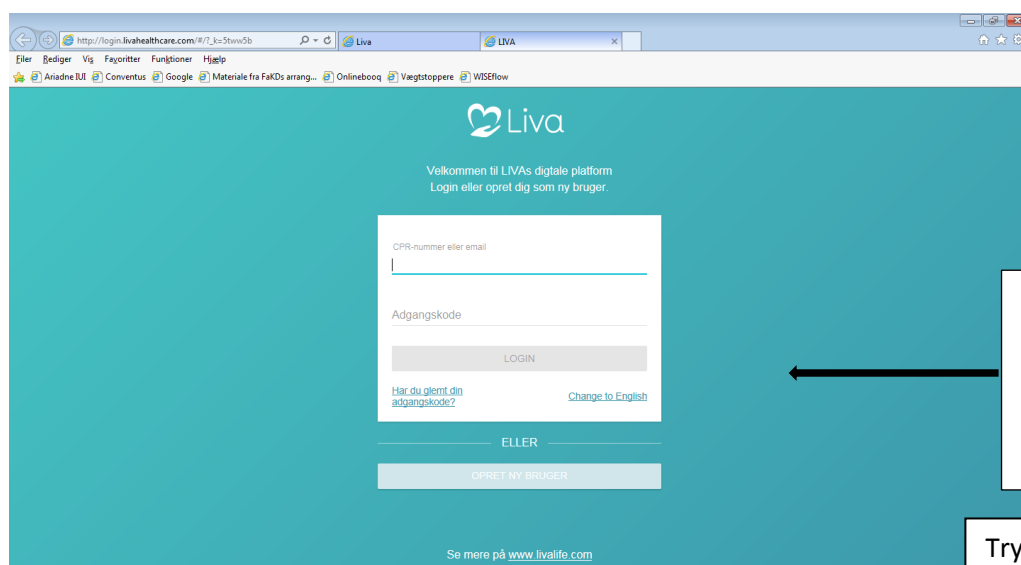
http://login.livahealthcare.com/#/?_k=5tww5b
Liva
LIVA

Filer Rediger Vis Favoritter Funktioner Hjælp

Ariadne IUI Conventus Google Materiale fra FaKDs arrang... Onlinebooq Vægtstoppere WISEflow

Liva

Velkommen til LIVAs digtale platform
Login eller opret dig som ny bruger.

CPR-nummer eller email

Adgangskode

LOGIN

Har du glemt din adgangskode?

Change to English

ELLER

OPRET NY BRUGER

Se mere på www.livalife.com

Try